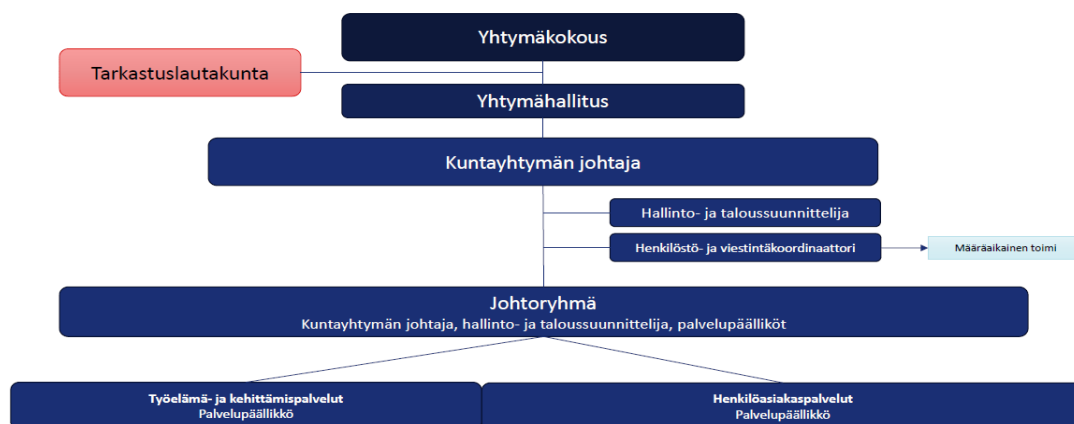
Yhtymäkokous

Tarkastuslautakunta

Yhtymähallitus

Kuntayhtymän johtaja

Hallinto- ja taloussuunnittelija

Henkilöstö- ja viestintäkoordinaattori

Määräaikainen toimi

Johtoryhmä
Kuntayhtymän johtaja, hallinto- ja taloussuunnittelija, palvelupäälliköt

Työelämä- ja kehittämispalvelut
Palvelupäällikkö

Henkilöasiakaspalvelut
Palvelupäällikkö